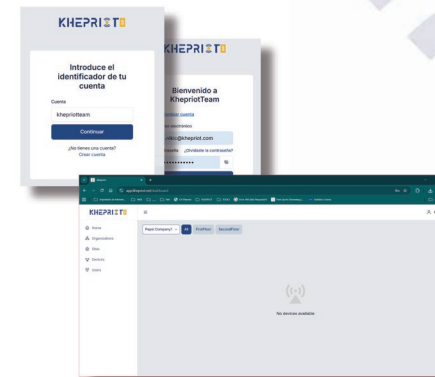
KHEPRIOT

Introduce el identificador de tu cuenta

Cuenta

khepriotteam

Continuar

¿No tienes una cuenta?
Crear cuenta

KHEPRIOT

Bienvenido a KhepriotTeam

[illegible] cuenta

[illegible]o electrónico

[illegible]o@khepriot.com

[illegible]seña ¿Olvidaste la contraseña?

••••••••••

KHEPRIOT

Home

Organizations

Sites

Devices

Users

Player Company1

All

FirstFloor

SecondFloor

No devices available